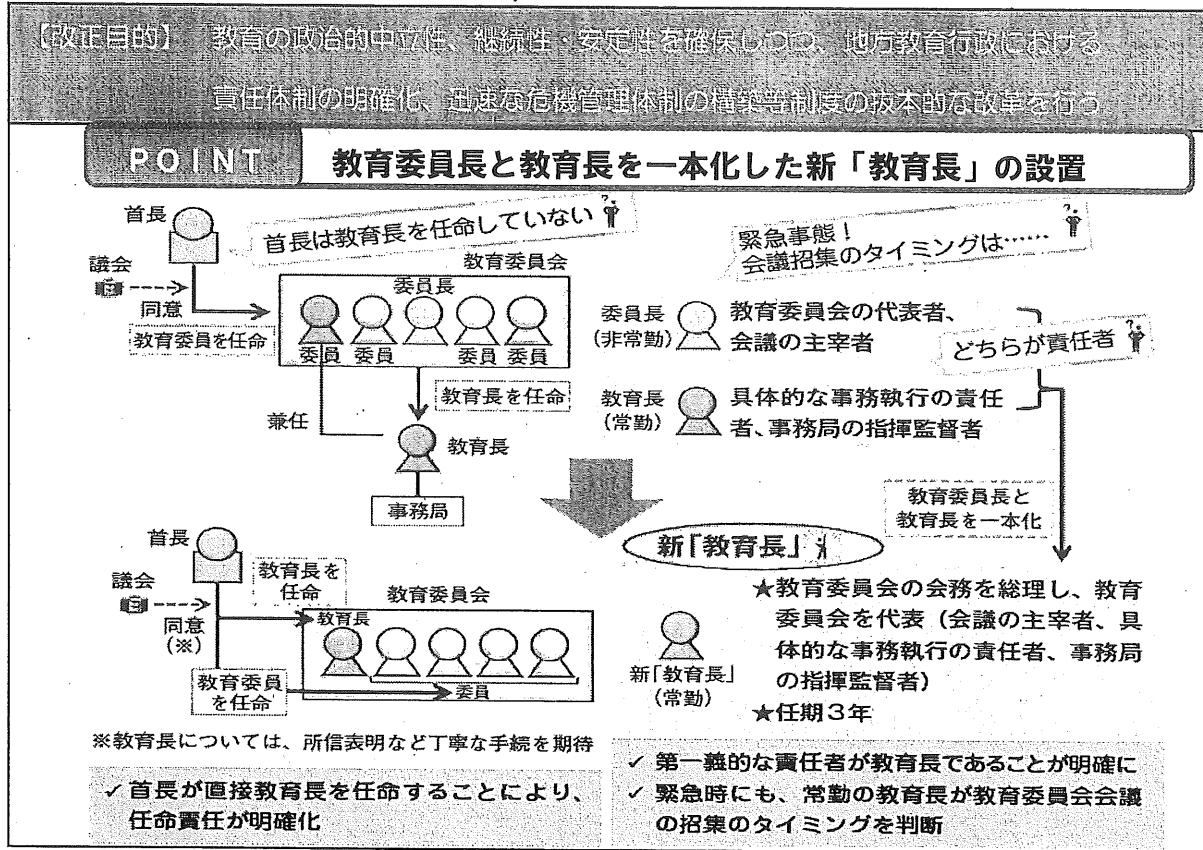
【改正目的】 教育の政治的中立性、継続性・安定性を確保しつつ、地方教育行政における責任体制の明確化、迅速な危機管理体制の構築等制度の抜本的な改革を行う

POINT 教育委員長と教育長を一本化した新「教育長」の設置

首長

首長は教育長を任命していない

議会

同意

教育委員を任命

教育委員会

委員長

委員 委員 委員 委員

教育長を任命

兼任

教育長

事務局

緊急事態！
会議招集のタイミングは……

委員長（非常勤） 教育委員会の代表者、会議の主宰者

どちらが責任者

教育長（常勤） 具体的な事務執行の責任者、事務局の指揮監督者

教育委員長と教育長を一本化

首長

議会

教育長を任命

同意（※）

教育委員会

教育長

教育委員を任命

委員

新「教育長」

★教育委員会の会務を総理し、教育委員会を代表（会議の主宰者、具体的な事務執行の責任者、事務局の指揮監督者）

新「教育長」（常勤）

★任期３年

※教育長については、所信表明など丁寧な手続を期待

✓ 首長が直接教育長を任命することにより、任命責任が明確化

✓ 第一義的な責任者が教育長であることが明確に
✓ 緊急時にも、常勤の教育長が教育委員会会議の招集のタイミングを判断